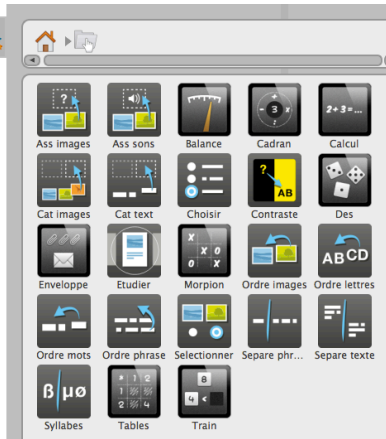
Ass images
Ass sons
Balance
Cadran
Calcul
Cat images
Cat text
Choisir
Contraste
Des
Enveloppe
Etudier
Morpion
Ordre images
Ordre lettres
Ordre mots
Ordre phrase
Selectionner
Separe phr...
Separe texte
Syllabes
Tables
Train